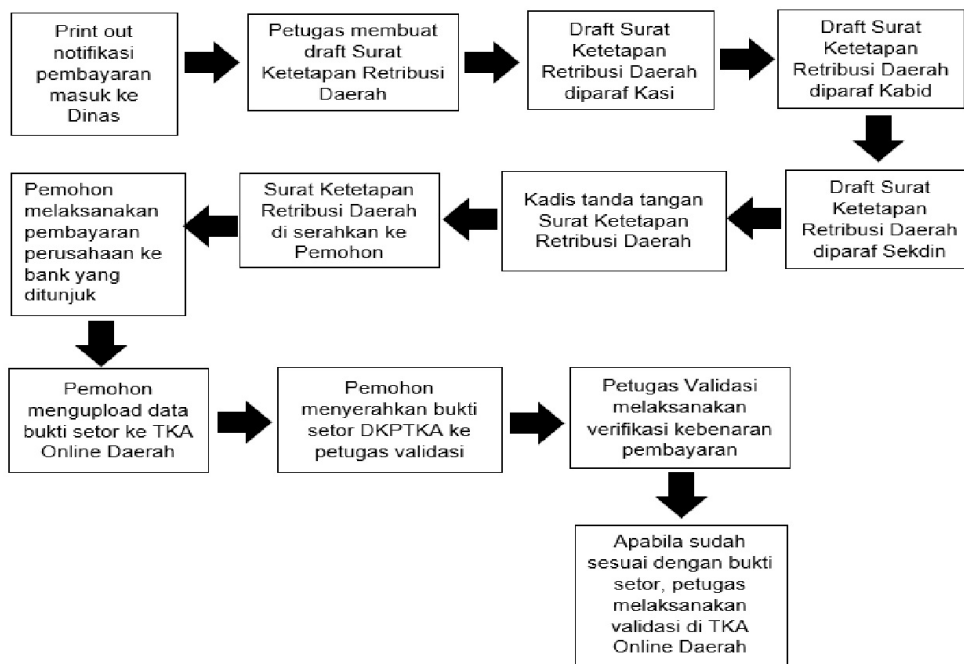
Print out notifikasi pembayaran masuk ke Dinas

Petugas membuat draft Surat Ketetapan Retribusi Daerah

Draft Surat Ketetapan Retribusi Daerah diparaf Kasi

Draft Surat Ketetapan Retribusi Daerah diparaf Kabid

Draft Surat Ketetapan Retribusi Daerah diparaf Sekdin

Kadis tanda tangan Surat Ketetapan Retribusi Daerah

Surat Ketetapan Retribusi Daerah di serahkan ke Pemohon

Pemohon melaksanakan pembayaran perusahaan ke bank yang ditunjuk

Pemohon mengupload data bukti setor ke TKA Online Daerah

Pemohon menyerahkan bukti setor DKPTKA ke petugas validasi

Petugas Validasi melaksanakan verifikasi kebenaran pembayaran

Apabila sudah sesuai dengan bukti setor, petugas melaksanakan validasi di TKA Online Daerah